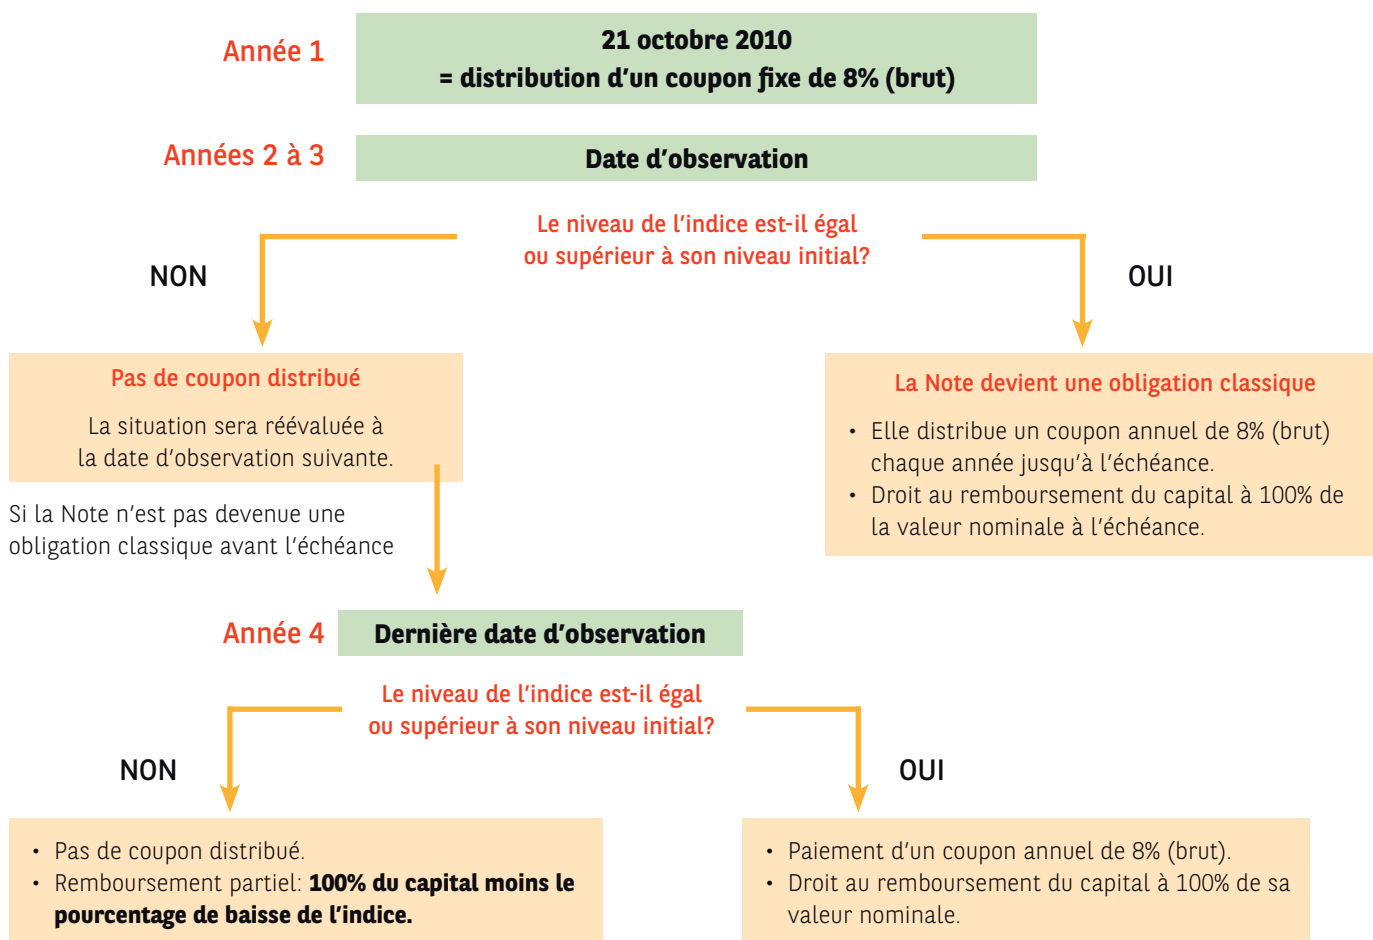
Année 1

21 octobre 2010
= distribution d'un coupon fixe de 8% (brut)

Années 2 à 3

Date d'observation

Le niveau de l'indice est-il égal ou supérieur à son niveau initial?

NON

OUI

Pas de coupon distribué

La situation sera réévaluée à la date d'observation suivante.

La Note devient une obligation classique

• Elle distribue un coupon annuel de 8% (brut) chaque année jusqu'à l'échéance.
• Droit au remboursement du capital à 100% de la valeur nominale à l'échéance.

Si la Note n'est pas devenue une obligation classique avant l'échéance

Année 4

Dernière date d'observation

Le niveau de l'indice est-il égal ou supérieur à son niveau initial?

NON

OUI

• Pas de coupon distribué.
• Remboursement partiel: **100% du capital moins le pourcentage de baisse de l'indice.**

• Paiement d'un coupon annuel de 8% (brut).
• Droit au remboursement du capital à 100% de sa valeur nominale.